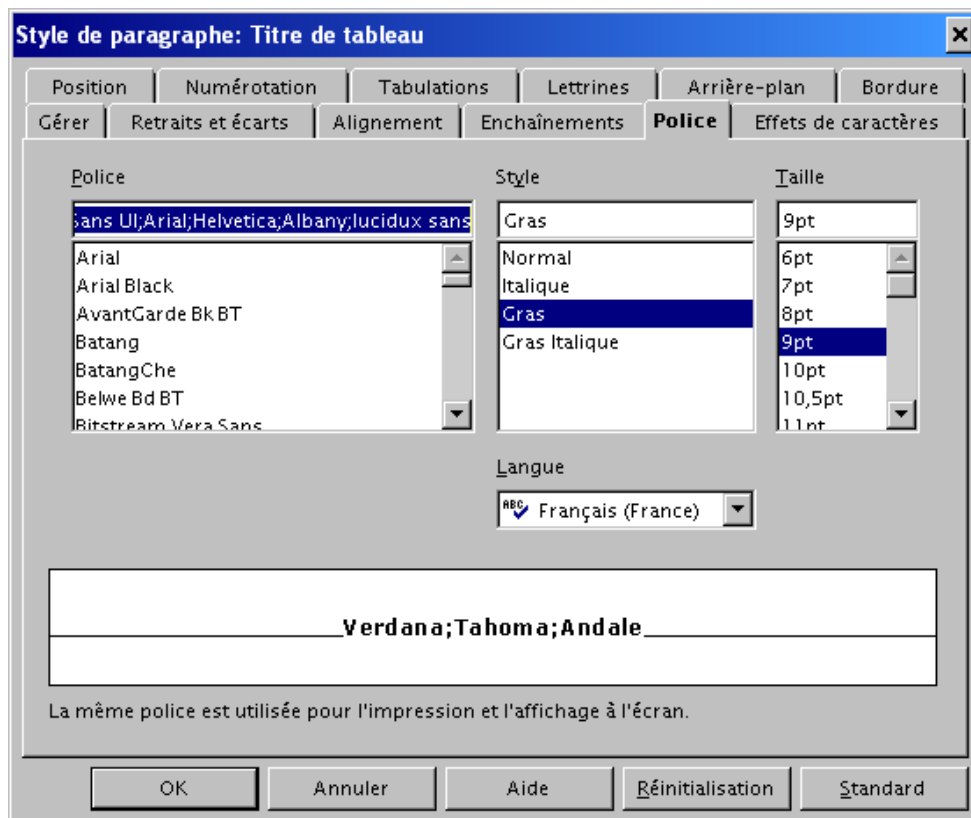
Style de paragraphe: Titre de tableau

Position | Numérotation | Tabulations | Lettrines | Arrière-plan | Bordure
Gérer | Retraits et écarts | Alignement | Enchaînements | Police | Effets de caractères

Police
Sans UI;Arial;Helvetica;Albany;lucidux sans
Arial
Arial Black
AvantGarde Bk BT
Batang
BatangChe
Belwe Bd BT
Bitstream Vera Sans

Style
Gras
Normal
Italique
Gras
Gras Italique

Taille
9pt
6pt
7pt
8pt
9pt
10pt
10,5pt
11pt

Langue
Français (France)

Verdana;Tahoma;Andale

La même police est utilisée pour l'impression et l'affichage à l'écran.

OK | Annuler | Aide | Réinitialisation | Standard